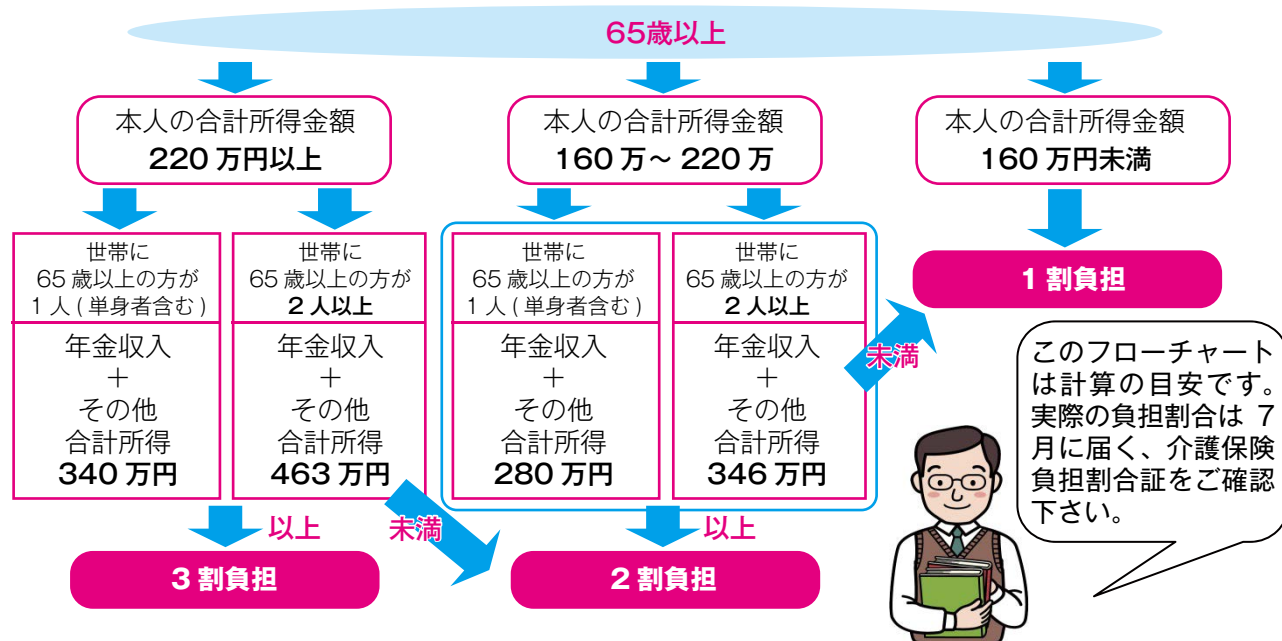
65歳以上

本人の合計所得金額
220 万円以上

世帯に
65 歳以上の方が
1 人 ( 単身者含む )

年金収入
＋
その他
合計所得
340 万円

世帯に
65 歳以上の方が
2 人以上

年金収入
＋
その他
合計所得
463 万円

以上

3 割負担

未満

本人の合計所得金額
160 万～ 220 万

世帯に
65 歳以上の方が
1 人 ( 単身者含む )

年金収入
＋
その他
合計所得
280 万円

世帯に
65 歳以上の方が
2 人以上

年金収入
＋
その他
合計所得
346 万円

以上

2 割負担

未満

本人の合計所得金額
160 万円未満

1 割負担

このフローチャートは計算の目安です。実際の負担割合は 7 月に届く、介護保険負担割合証をご確認下さい。